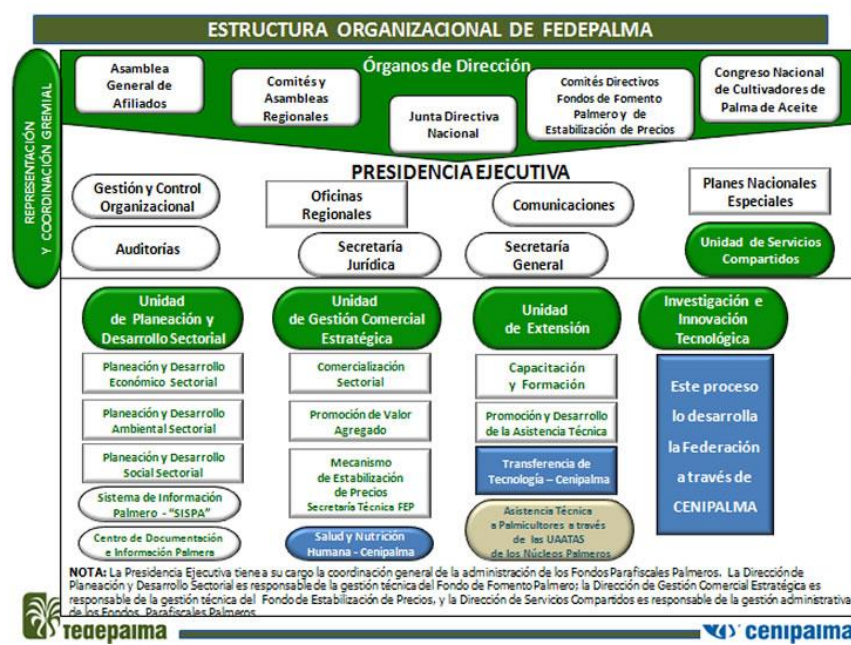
ESTRUCTURA ORGANIZACIONAL DE FEDEPALMA

REPRESENTACIÓN Y COORDINACIÓN GREMIAL

Órganos de Dirección

Asamblea General de Afiliados

Comités y Asambleas Regionales

Junta Directiva Nacional

Comités Directivos Fondos de Fomento Palmero y de Estabilización de Precios

Congreso Nacional de Cultivadores de Palma de Aceite

PRESIDENCIA EJECUTIVA

Gestión y Control Organizacional

Oficinas Regionales

Comunicaciones

Planes Nacionales Especiales

Auditorías

Secretaría Jurídica

Secretaría General

Unidad de Servicios Compartidos

Unidad de Planeación y Desarrollo Sectorial

Planeación y Desarrollo Económico Sectorial

Planeación y Desarrollo Ambiental Sectorial

Planeación y Desarrollo Social Sectorial

Sistema de Información Palmero - "SISPA"

Centro de Documentación e Información Palmera

Unidad de Gestión Comercial Estratégica

Comercialización Sectorial

Promoción de Valor Agregado

Mecanismo de Estabilización de Precios Secretaría Técnica FEP

Salud y Nutrición Humana - Cenipalma

Unidad de Extensión

Capacitación y Formación

Promoción y Desarrollo de la Asistencia Técnica

Transferencia de Tecnología – Cenipalma

Asistencia Técnica a Palmicultores a través de las UAATAS de los Núcleos Palmeros

Investigación e Innovación Tecnológica

Este proceso lo desarrolla la Federación a través de CENIPALMA

NOTA: La Presidencia Ejecutiva tiene a su cargo la coordinación general de la administración de los Fondos Parafiscales Palmeros. La Dirección de Planeación y Desarrollo Sectorial es responsable de la gestión técnica del Fondo de Fomento Palmero; la Dirección de Gestión Comercial Estratégica es responsable de la gestión técnica del Fondo de Estabilización de Precios, y la Dirección de Servicios Compartidos es responsable de la gestión administrativa de los Fondos Parafiscales Palmeros.

fedepalma

cenipalma